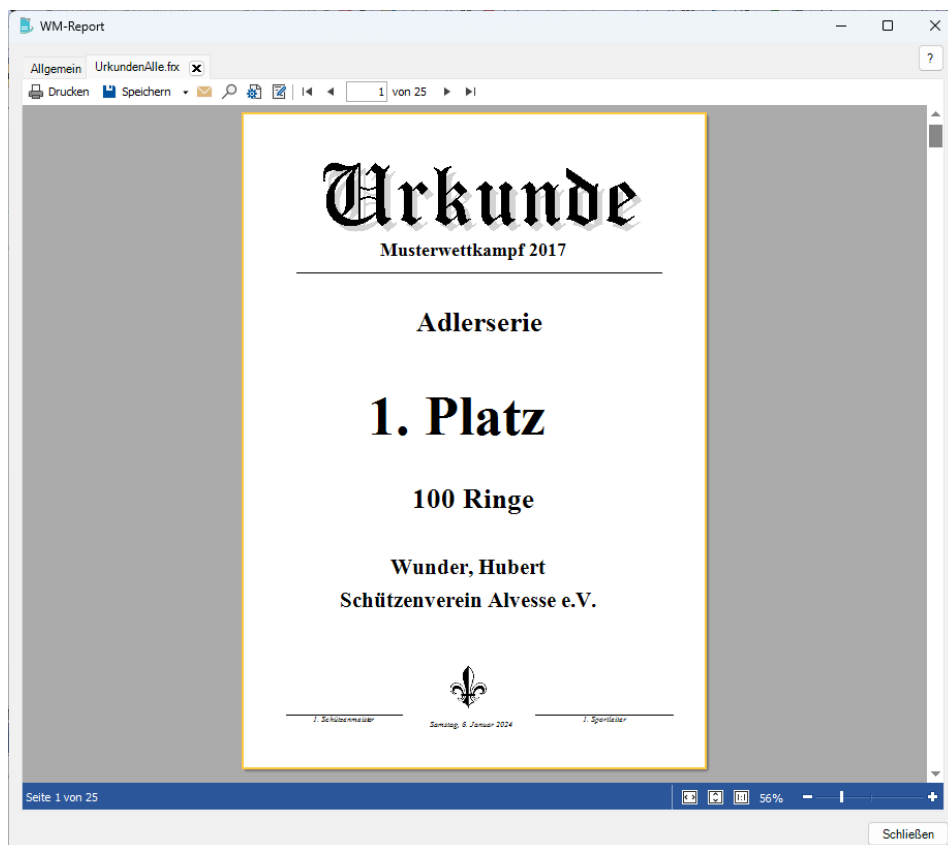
WM-Report

Allgemein UrkundenAlle.frx

?

Drucken Speichern 1 von 25

Urkunde
Musterwettkampf 2017

Adlerserie

1. Platz

100 Ringe

Wunder, Hubert
Schützenverein Alvesse e.V.

1. Schützenmeister Samstag, 6. Januar 2024 1. Sportleiter

Seite 1 von 25 56%

Schließen